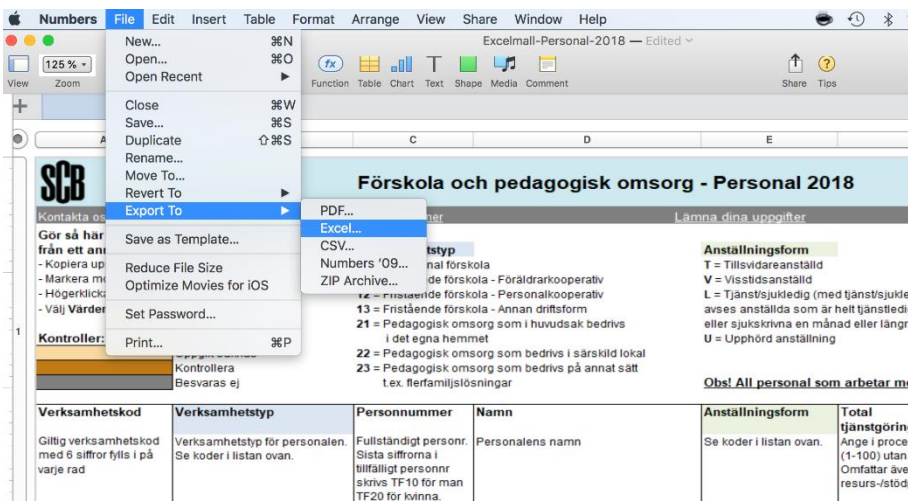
Numbers File Edit Insert Table Format Arrange View Share Window Help

New... ⌘N
Open... ⌘O
Open Recent ▶
Close ⌘W
Save... ⌘S
Duplicate ⇧⌘S
Rename...
Move To...
Revert To ▶
Export To ▶
Save as Template...
Reduce File Size
Optimize Movies for iOS
Set Password...
Print... ⌘P

PDF...
Excel...
CSV...
Numbers '09...
ZIP Archive...

Excelmall-Personal-2018 — Edited

View 125 % Zoom

Function Table Chart Text Shape Media Comment Share Tips

A C D E

SCB

Förskola och pedagogisk omsorg - Personal 2018

Kontakta os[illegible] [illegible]ner Lämna dina uppgifter

Gör så här
från ett an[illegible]
- Kopiera up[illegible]
- Markera m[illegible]
- Högerklick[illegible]
- Välj Värder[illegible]

Kontroller:
Kontrollera
Besvaras ej

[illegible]tstyp
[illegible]nal förskola
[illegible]de förskola - Föräldrarkooperativ
12 = Fristående förskola - Personalkooperativ
13 = Fristående förskola - Annan driftsform
21 = Pedagogisk omsorg som i huvudsak bedrivs i det egna hemmet
22 = Pedagogisk omsorg som bedrivs i särskild lokal
23 = Pedagogisk omsorg som bedrivs på annat sätt t.ex. flerfamiljslösningar

Anställningsform
T = Tillsvidareanställd
V = Visstidsanställd
L = Tjänst/sjukledig (med tjänst/sjukle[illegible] avses anställda som är helt tjänstledi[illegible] eller sjukskrivna en månad eller längr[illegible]
U = Upphörd anställning

Obs! All personal som arbetar m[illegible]

1

| Verksamhetskod | Verksamhetstyp | Personnummer | Namn | Anställningsform | Total tjänstgörin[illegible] |
|---|---|---|---|---|---|
| Giltig verksamhetskod med 6 siffror fylls i på varje rad | Verksamhetstyp för personalen. Se koder i listan ovan. | Fullständigt personr. Sista siffrorna i tillfälligt personnr skrivs TF10 för man TF20 för kvinna. | Personalens namn | Se koder i listan ovan. | Ange i proce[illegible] (1-100) utan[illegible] Omfattar äve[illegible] resurs-/stödi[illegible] |